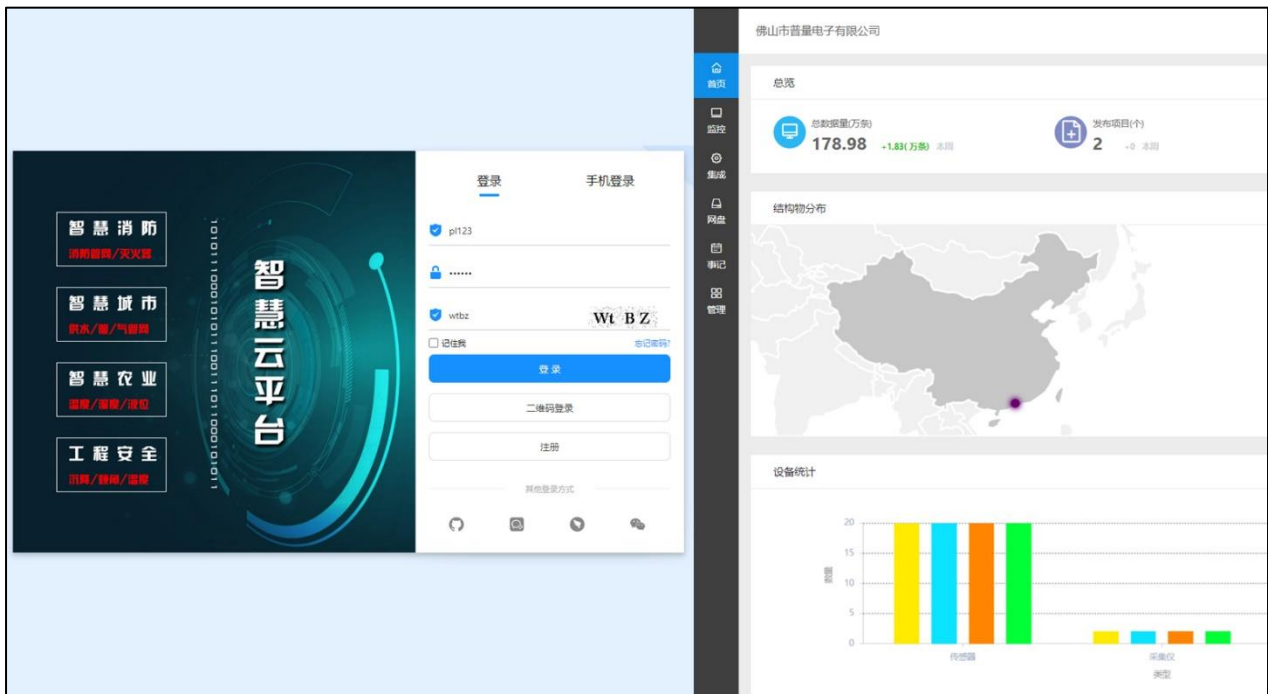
智慧消防
消防管网/灭火器

智慧城市
供水/暖/气管网

智慧农业
温度/湿度/液位

工程安全
沉降/倾斜/温度

10101110001010110011101010001011

智慧云平台

登录 手机登录

pl123

••••••

wtbz Wt BZ

记住我 忘记密码?

登录

二维码登录

注册

其他登录方式

佛山市普量电子有限公司

首页
监控
集成
网盘
事记
管理

总览

总数据量(万条)
178.98 +1.83(万条) 本周

发布项目(个)
2 +0 本周

结构物分布

设备统计

20
15
10
5
0

数量

传感器 采集仪
类型